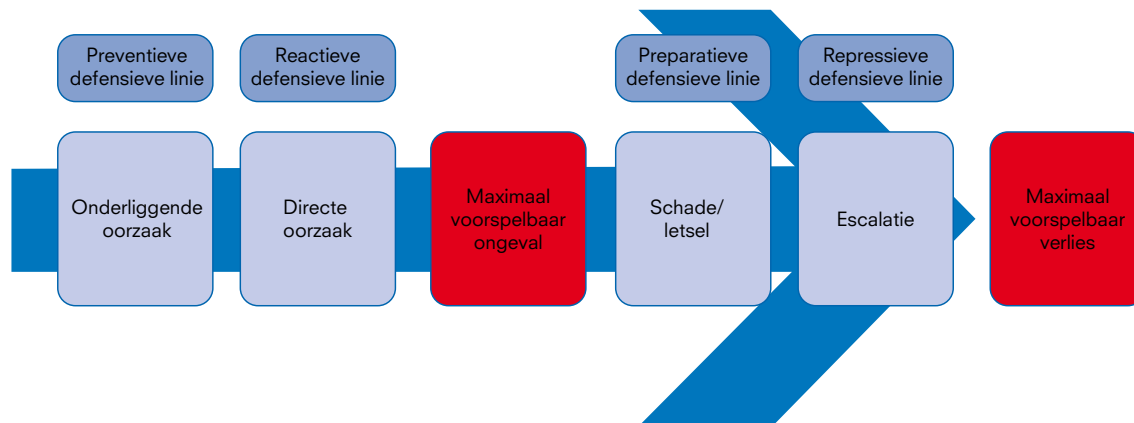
Preventieve defensieve linie

Reactieve defensieve linie

Preparatieve defensieve linie

Repressieve defensieve linie

Onderliggende oorzaak

Directe oorzaak

Maximaal voorspelbaar ongeval

Schade/ letsel

Escalatie

Maximaal voorspelbaar verlies